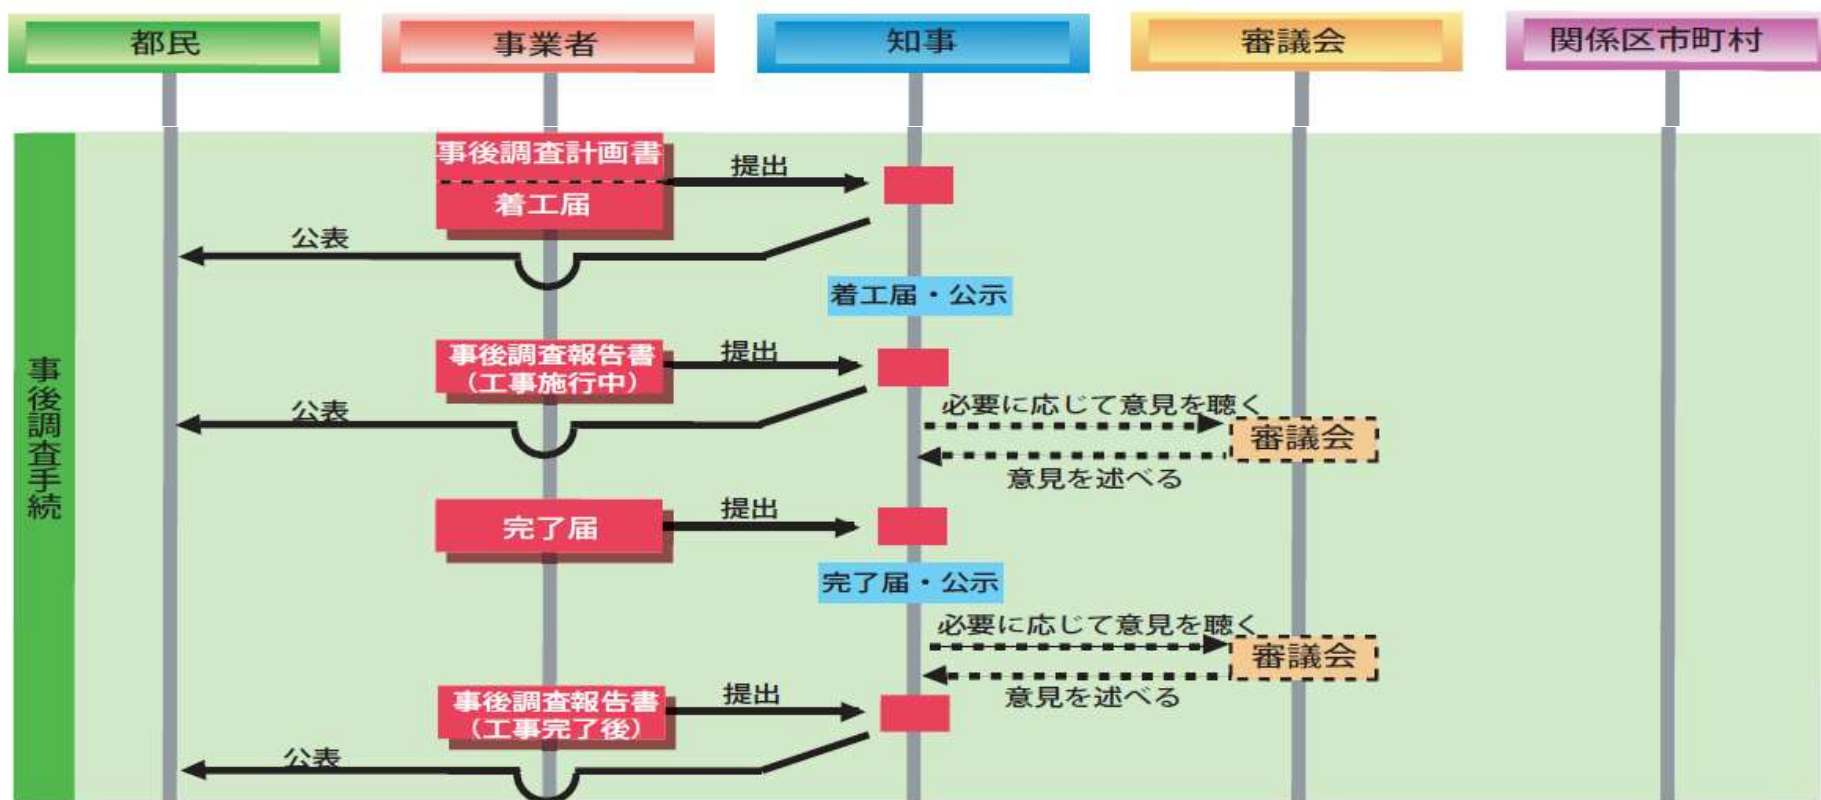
都民

事業者

知事

審議会

関係区市町村

事後調査手続

事後調査計画書

着工届

提出

公表

着工届・公示

事後調査報告書（工事施行中）

提出

公表

必要に応じて意見を聴く

審議会

意見を述べる

完了届

提出

完了届・公示

必要に応じて意見を聴く

審議会

意見を述べる

事後調査報告書（工事完了後）

提出

公表